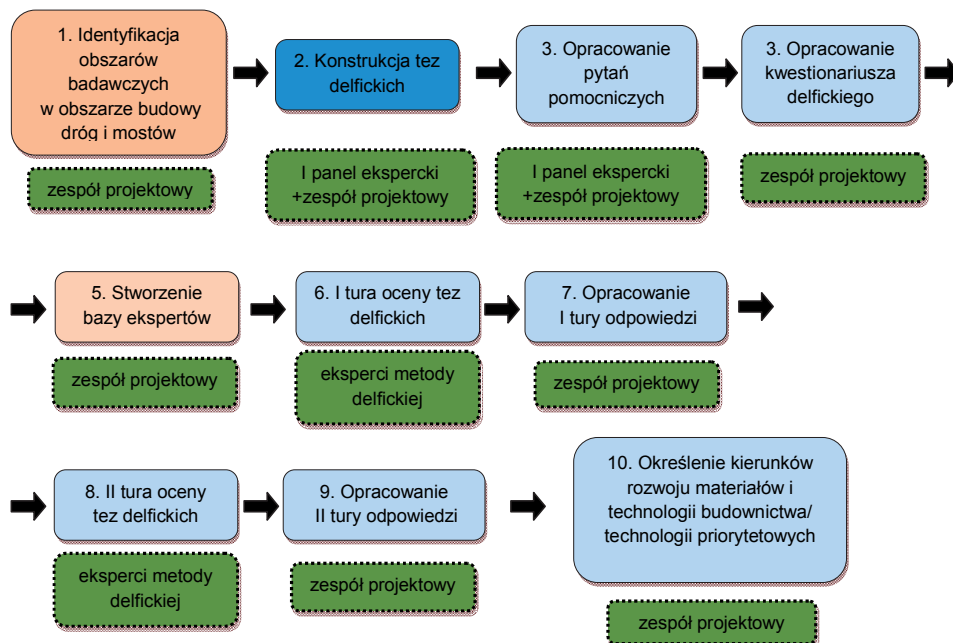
1. Identyfikacja obszarów badawczych w obszarze budowy dróg i mostów

zespół projektowy

2. Konstrukcja tez delfickich

I panel ekspercki +zespół projektowy

3. Opracowanie pytań pomocniczych

I panel ekspercki +zespół projektowy

3. Opracowanie kwestionariusza delfickiego

zespół projektowy

5. Stworzenie bazy ekspertów

zespół projektowy

6. I tura oceny tez delfickich

eksperci metody delfickiej

7. Opracowanie I tury odpowiedzi

zespół projektowy

8. II tura oceny tez delfickich

eksperci metody delfickiej

9. Opracowanie II tury odpowiedzi

zespół projektowy

10. Określenie kierunków rozwoju materiałów i technologii budownictwa/ technologii priorytetowych

zespół projektowy